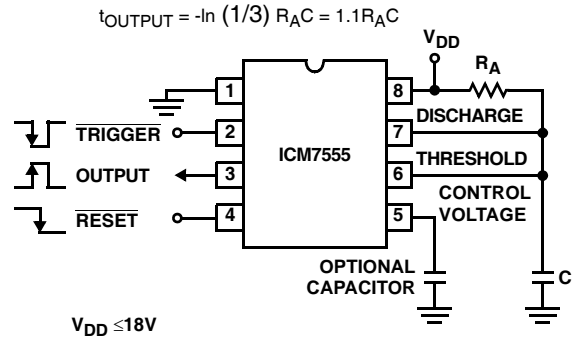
$t_{OUTPUT} = -\ln(1/3) R_AC = 1.1R_AC$

$V_{DD}$

$R_A$

1

8

DISCHARGE

$\overline{TRIGGER}$

2

7

ICM7555

THRESHOLD

OUTPUT

3

6

CONTROL VOLTAGE

$\overline{RESET}$

4

5

OPTIONAL CAPACITOR

C

$V_{DD} \leq 18V$